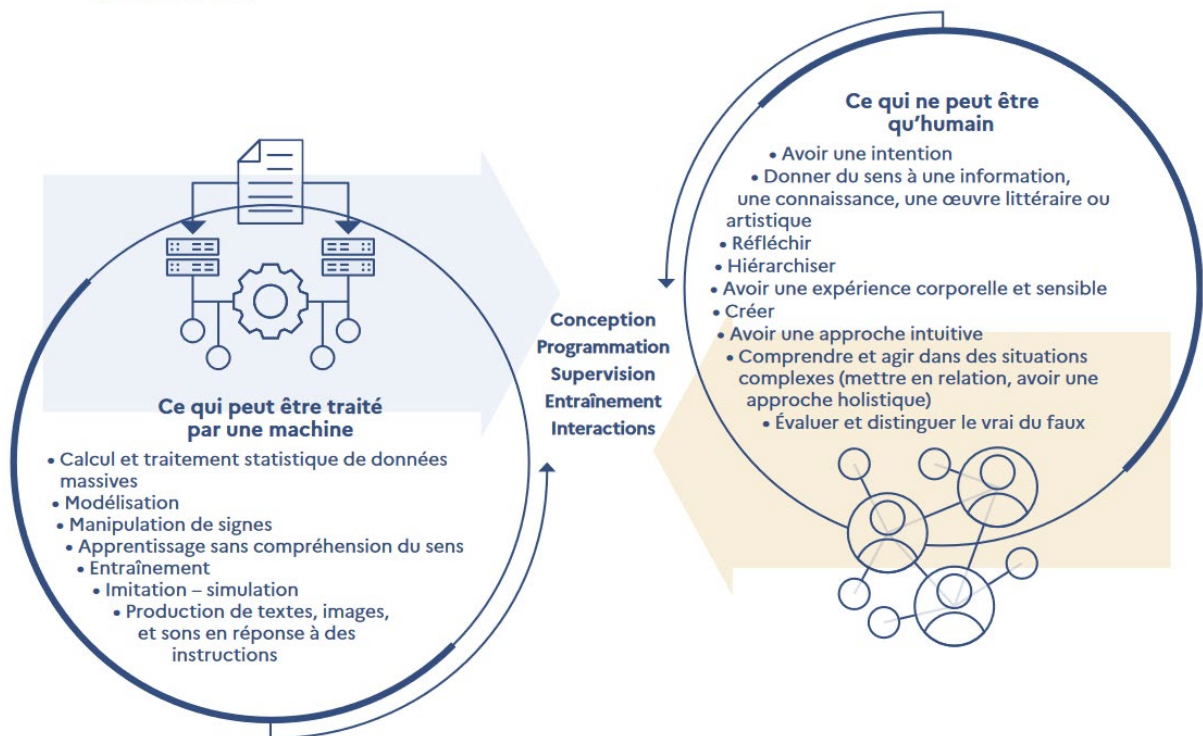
Ce qui ne peut être qu'humain

• Avoir une intention
• Donner du sens à une information, une connaissance, une œuvre littéraire ou artistique
• Réfléchir
• Hiérarchiser
• Avoir une expérience corporelle et sensible
• Créer
• Avoir une approche intuitive
• Comprendre et agir dans des situations complexes (mettre en relation, avoir une approche holistique)
• Évaluer et distinguer le vrai du faux

Conception
Programmation
Supervision
Entraînement
Interactions

Ce qui peut être traité par une machine

• Calcul et traitement statistique de données massives
• Modélisation
• Manipulation de signes
• Apprentissage sans compréhension du sens
• Entraînement
• Imitation – simulation
• Production de textes, images, et sons en réponse à des instructions